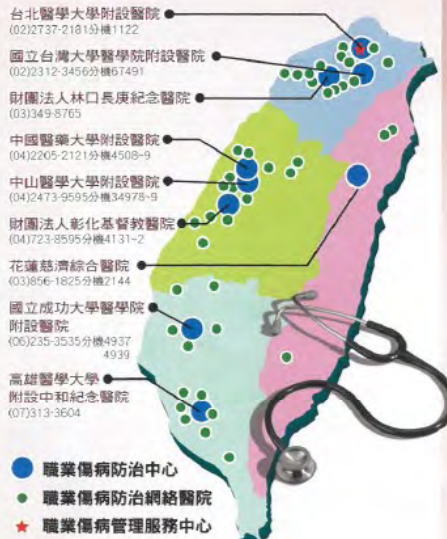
台北醫學大學附設醫院
(02)2737-2181分機1122

國立台灣大學醫學院附設醫院
(02)2312-3456分機67491

財團法人林口長庚紀念醫院
(03)349-8765

中國醫藥大學附設醫院
(04)2205-2121分機4508~9

中山醫學大學附設醫院
(04)2473-9595分機34978~9

財團法人彰化基督教醫院
(04)723-8595分機4131~2

花蓮慈濟綜合醫院
(03)856-1825分機2144

國立成功大學醫學院附設醫院
(06)235-3535分機4937
4939

高雄醫學大學附設中和紀念醫院
(07)313-3604

職業傷病防治中心

職業傷病防治網絡醫院

職業傷病管理服務中心